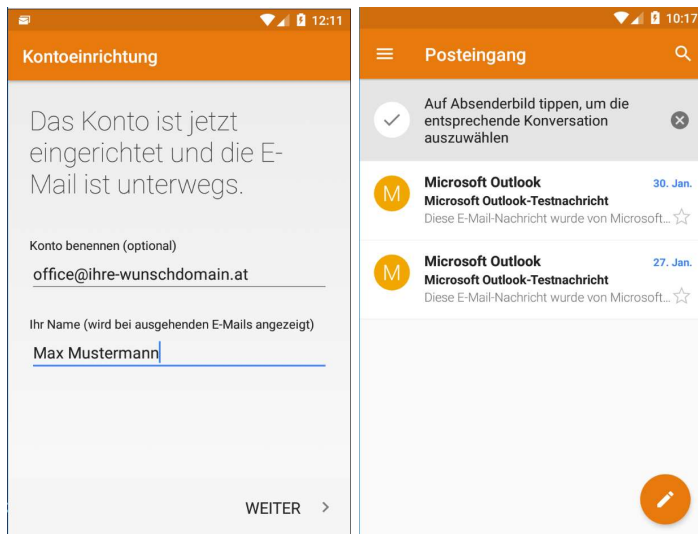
12:11

Kontoeinrichtung

Das Konto ist jetzt eingerichtet und die E-Mail ist unterwegs.

Konto benennen (optional)

office@ihre-wunschdomain.at

Ihr Name (wird bei ausgehenden E-Mails angezeigt)

Max Mustermann

WEITER >

10:17

Posteingang

Auf Absenderbild tippen, um die entsprechende Konversation auszuwählen

M
Microsoft Outlook
30. Jan.
Microsoft Outlook-Testnachricht
Diese E-Mail-Nachricht wurde von Microsoft...

M
Microsoft Outlook
27. Jan.
Microsoft Outlook-Testnachricht
Diese E-Mail-Nachricht wurde von Microsoft...